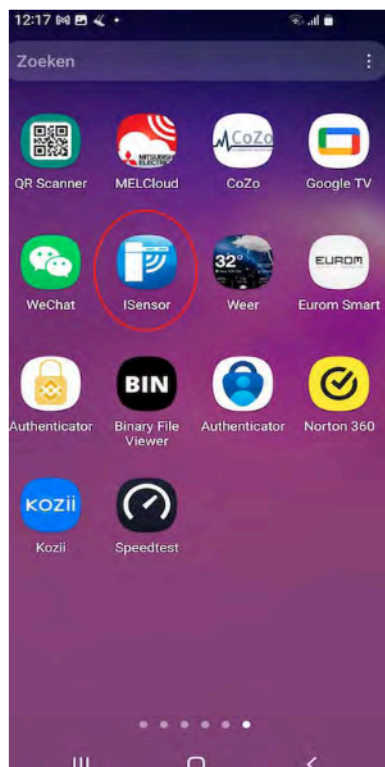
12:17

Zoeken

QR Scanner
MITSUBISHI ELECTRIC
MELCloud
CoZo
CoZo
Google TV

WeChat
ISensor
32°
Weer
EUROM
Eurom Smart

Authenticator
BIN
Binary File Viewer
Authenticator
Norton 360

KOZII
Kozii
Speedtest